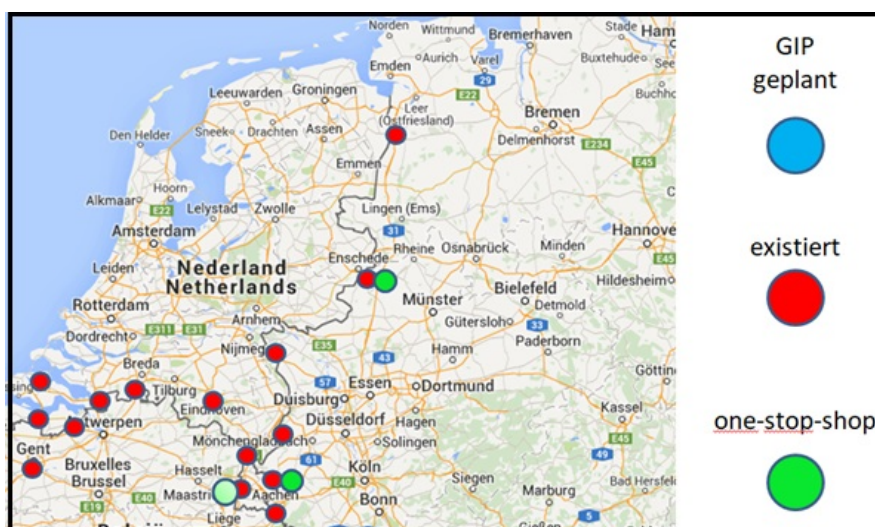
Norden Wittmund Bremerhaven Stade Ham
Emden Aurich Varel Buxtehude
29
Leeuwarden Groningen E22 Buchho
Leer (Ostfriesland) Bremen
Den Helder Sneek Drachten Assen Delmenhorst E234
Emmen E45
Hoorn
Alkmaar E22 Lelystad Zwolle Lingen (Ems)
Amsterdam 31 Hannove
Leiden Nederland Enschede Rheine Osnabrück Minden
Netherlands E45
Rotterdam Münster Bielefeld Hildesheim
E311 E31 Arnhem Gütersloh Detmold
Dordrecht 33
E35 Paderborn
Nijmegen Hamm
Breda 43
Tilburg 57 Essen Dortmund Götting
Eindhoven Duisburg
twerpen Düsseldorf Hagen Kassel
Gent Mönchengladbach Solingen E45
Bruxelles Hasselt 61 Köln 49
Brussel E40 Maastricht Aachen E40 Siegen Marburg Bad Hersfeld
Liege Bonn
GIP geplant
existiert
one-stop-shop